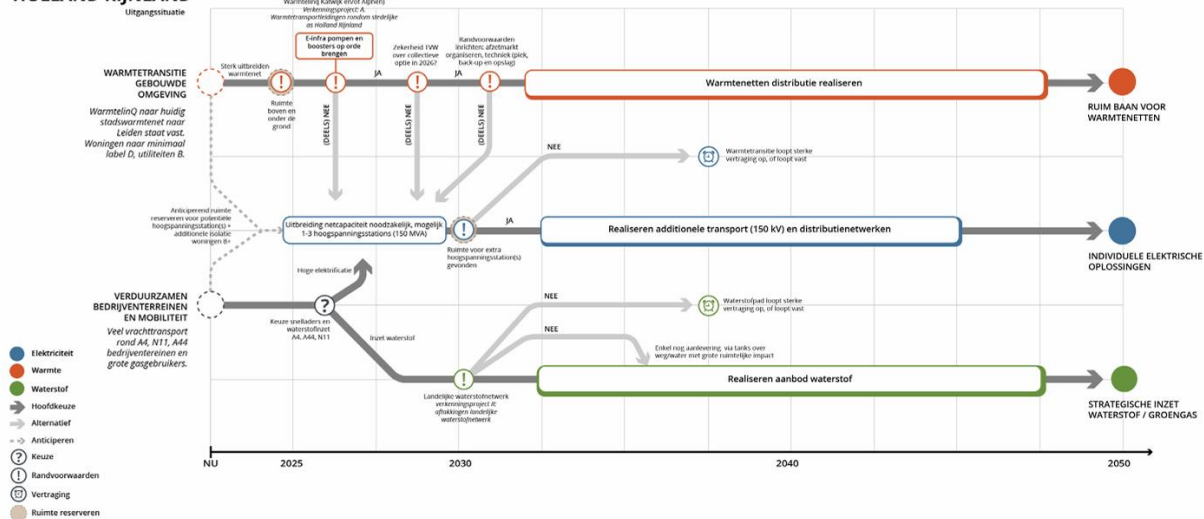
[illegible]

Uitgangssituatie

WARMTETRANSITIE GEBOUWDE OMGEVING

WarmtelinQ naar huidig stadswarmtenet naar Leiden staat vast. Woningen naar minimaal label D, utiliteiten B.

Sterk uitbreiden warmtenet

Warmtelinq Katwijk en/of Alphen Verkenningsproject: A Warmtetransportleidingen rondom stedelijke as Holland Rijnland

E-infra pompen en boosters op orde brengen

Ruimte boven en onder de grond

JA

Zekerheid TVW over collectieve optie in 2026?

JA

Randvoorwaarden inrichten: afzetmarkt organiseren, techniek (piek, back-up en opslag)

Warmtenetten distributie realiseren

RUIM BAAN VOOR WARMTENETTEN

(DEELS) NEE

(DEELS) NEE

(DEELS) NEE

NEE

Warmtetransitie loopt sterke vertraging op, of loopt vast

Anticiperend ruimte reserveren voor potentiële hoogspanningsstation(s) + additionele (isolatie woningen B+

Uitbreiding netcapaciteit noodzakelijk, mogelijk 1-3 hoogspanningsstations (150 MVA)

Ruimte voor extra hoogspanningsstation(s) gevonden

JA

Realiseren additionele transport (150 kV) en distributienetwerken

INDIVIDUELE ELEKTRISCHE OPLOSSINGEN

Hoge elektrificatie

VERDUURZAMEN BEDRIJVENTEREINEN EN MOBILITEIT

Veel vrachttransport rond A4, N11, A44 bedrijventereinen en grote gasgebruikers.

Keuze snelladers en waterstofinzet A4, A44, N11

Inzet waterstof

NEE

Waterstofpad loopt sterke vertraging op, of loopt vast

NEE

Enkel nog aanlevering. via tanks over wegwater met grote ruimtelijke impact

Landelijke waterstofnetwerk verkenningsproject: B: aftakkingen landelijke waterstofnetwerk

Realiseren aanbod waterstof

STRATEGISCHE INZET WATERSTOF / GROENGAS

Elektriciteit
Warmte
Waterstof
Hoofdkeuze
Alternatief
Anticiperen
Keuze
Randvoorwaarden
Vertraging
Ruimte reserveren

NU
2025
2030
2040
2050